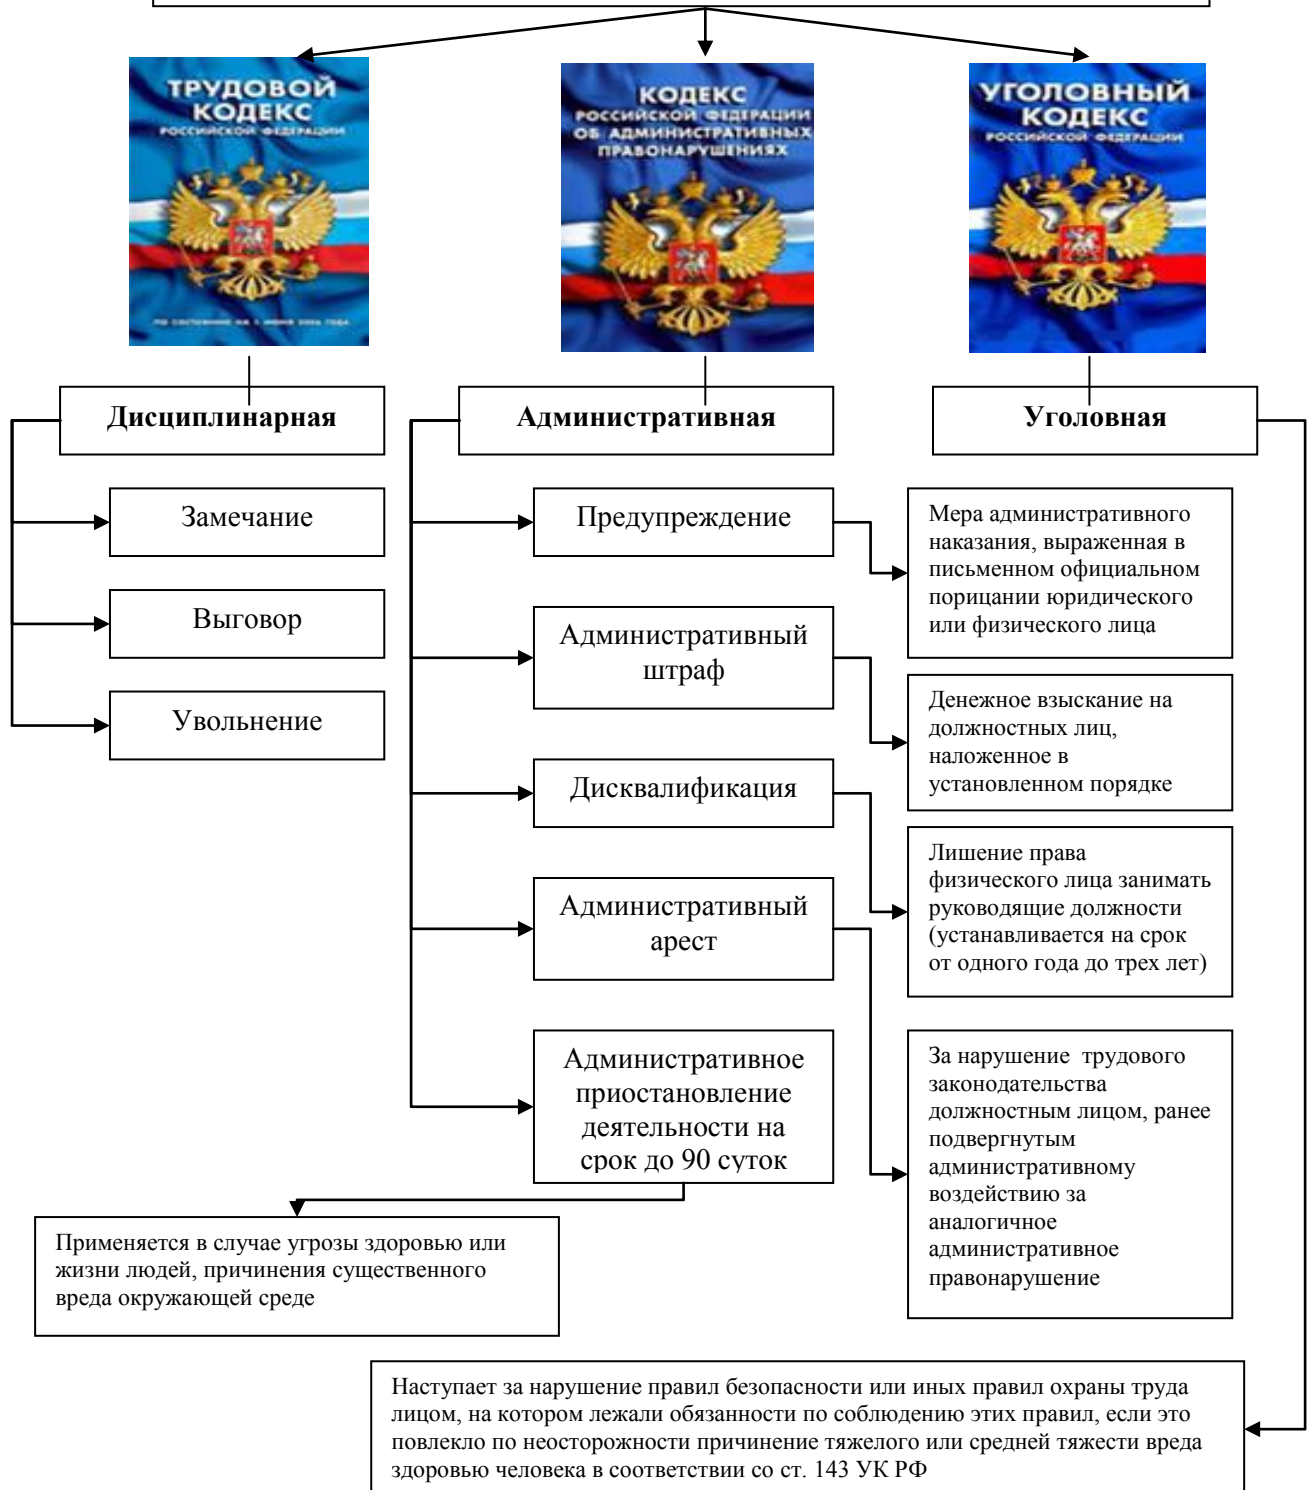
ТРУДОВОЙ КОДЕКС РОССИЙСКОЙ ФЕДЕРАЦИИ

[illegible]

КОДЕКС РОССИЙСКОЙ ФЕДЕРАЦИИ ОБ АДМИНИСТРАТИВНЫХ ПРАВОНАРУШЕНИЯХ

УГОЛОВНЫЙ КОДЕКС РОССИЙСКОЙ ФЕДЕРАЦИИ

Дисциплинарная

Административная

Уголовная

Замечание

Выговор

Увольнение

Предупреждение

Мера административного наказания, выраженная в письменном официальном порицании юридического или физического лица

Административный штраф

Денежное взыскание на должностных лиц, наложенное в установленном порядке

Дисквалификация

Лишение права физического лица занимать руководящие должности (устанавливается на срок от одного года до трех лет)

Административный арест

За нарушение трудового законодательства должностным лицом, ранее подвергнутым административному воздействию за аналогичное административное правонарушение

Административное приостановление деятельности на срок до 90 суток

Применяется в случае угрозы здоровью или жизни людей, причинения существенного вреда окружающей среде

Наступает за нарушение правил безопасности или иных правил охраны труда лицом, на котором лежали обязанности по соблюдению этих правил, если это повлекло по неосторожности причинение тяжелого или средней тяжести вреда здоровью человека в соответствии со ст. 143 УК РФ